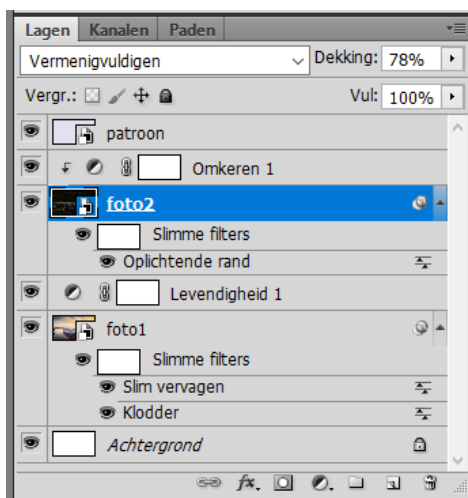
Lagen | Kanalen | Paden

Vermenigvuldigen

Dekking: 78%

Vergr.:

Vul: 100%

patroon

Omkeren 1

foto2

Slimme filters

Oplichtende rand

Levendigheid 1

foto1

Slimme filters

Slim vervagen

Klodder

Achtergrond

fx.